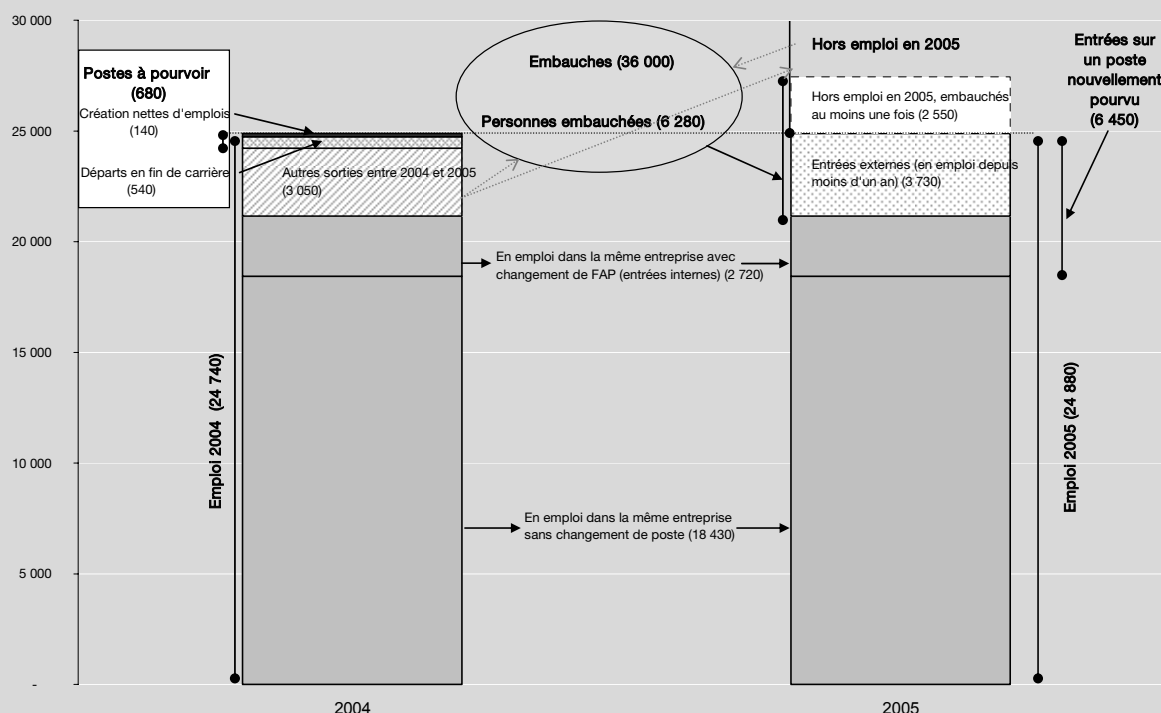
30 000
25 000
20 000
15 000
10 000
5 000
-

Postes à pourvoir (680)

Création nettes d'emplois (140)

Départs en fin de carrière (540)

Embauches (36 000)

Hors emploi en 2005

Entrées sur un poste nouvellement pourvu (6 450)

Personnes embauchées (6 280)

Hors emploi en 2005, embauchés au moins une fois (2 550)

Autres sorties entre 2004 et 2005 (3 050)

Entrées externes (en emploi depuis moins d'un an) (3 730)

En emploi dans la même entreprise avec changement de FAP (entrées internes) (2 720)

Emploi 2004 (24 740)

Emploi 2005 (24 880)

En emploi dans la même entreprise sans changement de poste (18 430)

2004

2005